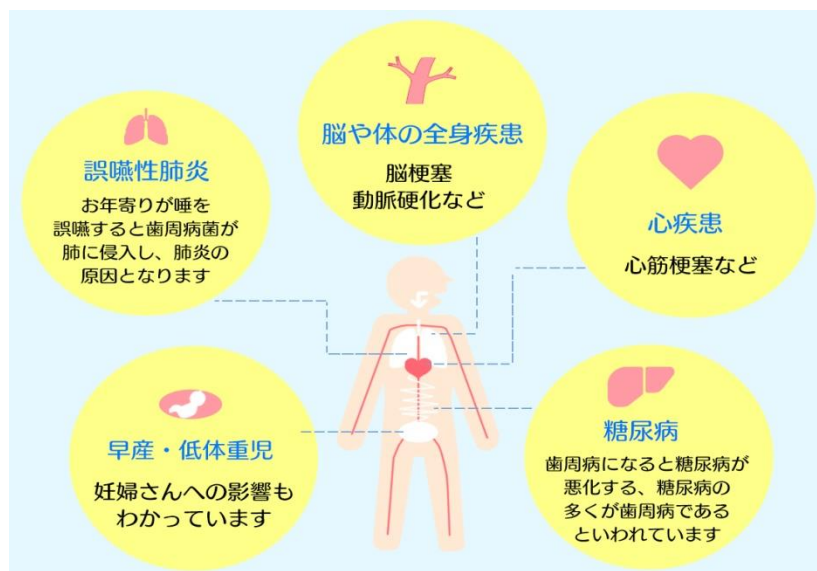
脳や体の全身疾患

脳梗塞
動脈硬化など

誤嚥性肺炎

お年寄りが唾を誤嚥すると歯周病菌が肺に侵入し、肺炎の原因となります

心疾患

心筋梗塞など

早産・低体重児

妊婦さんへの影響もわかっています

糖尿病

歯周病になると糖尿病が悪化する、糖尿病の多くが歯周病であるといわれています